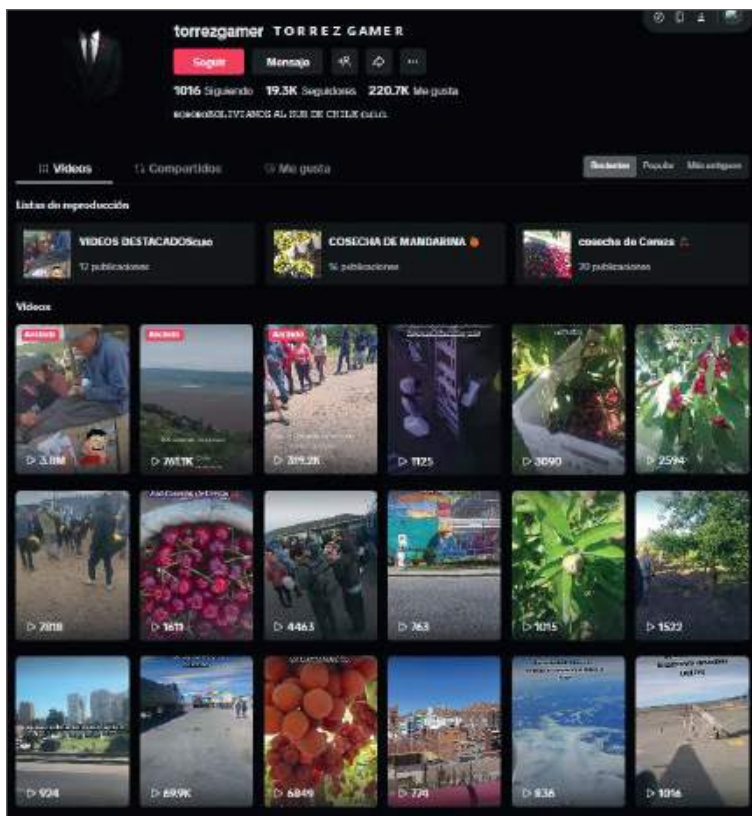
torrezgamer TORREZ GAMER

Seguir Mensaje

1016 Siguiendo 19.3K Seguidores 220.7K Me gusta

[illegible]BOLIVIANOS AL SUR DE CHILE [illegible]

Videos Compartidos Me gusta

Recientes Popular Más antiguos

Listas de reproducción

VIDEOS DESTACADOS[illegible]
12 publicaciones

COSECHA DE MANDARINA
14 publicaciones

cosecha de Cereza
20 publicaciones

Videos

Anclado
3.8M

Anclado
761.1K

Anclado
319.2K

1125

3090

2594

2818

1613

4463

763

1015

1522

924

69.9K

6849

774

838

1016